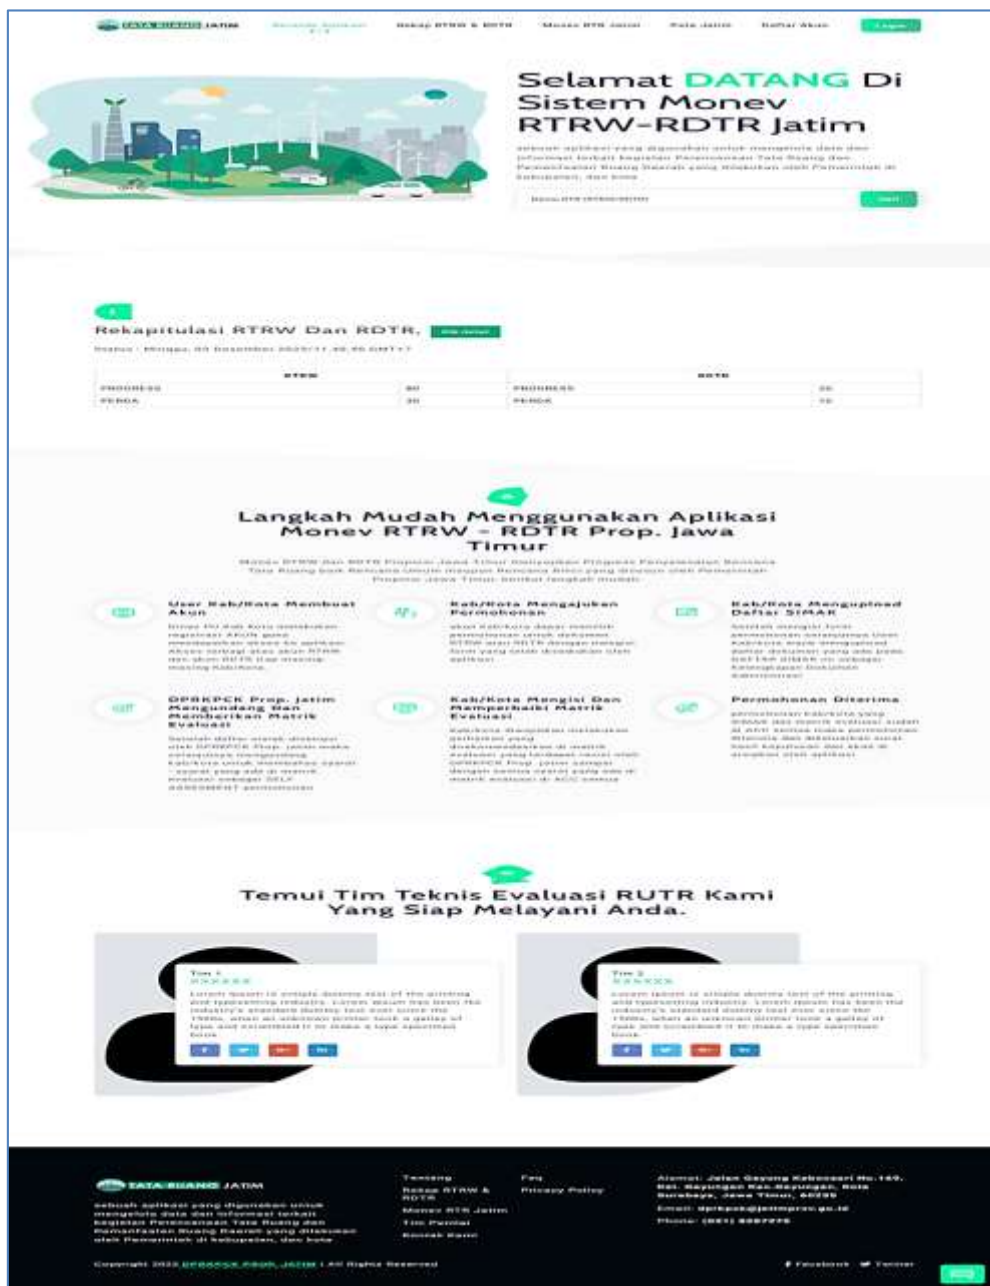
TATA RUANG JATIM | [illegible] | Rekap RTRW & RDTR | Monev RTR Jatim | Peta Jatim | Daftar Akun | Login

Selamat DATANG Di Sistem Monev RTRW-RDTR Jatim

sebuah aplikasi yang digunakan untuk mengelola data dan informasi terkait kegiatan Perencanaan Tata Ruang dan Pemanfaatan Ruang Daerah yang dilakukan oleh Pemerintah di kabupaten, dan kota

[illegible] Cari

Rekapitulasi RTRW Dan RDTR, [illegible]

Status : Minggu, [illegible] Desember 2025 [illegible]

| RTRW | | RDTR | |
|---|---|---|---|
| PROGRESS | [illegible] | PROGRESS | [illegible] |
| PERDA | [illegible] | PERDA | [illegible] |

Langkah Mudah Menggunakan Aplikasi Monev RTRW - RDTR Prop. Jawa Timur

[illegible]

User Kab/Kota Membuat Akun
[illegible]

Kab/Kota Mengajukan Permohonan
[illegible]

Kab/Kota Mengupload Daftar SIMAK
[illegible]

DPRKPCK Prop. Jatim Mengundang Dan Memberikan Matrik Evaluasi
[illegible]

Kab/Kota Mengisi Dan Memperbaiki Matrik Evaluasi
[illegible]

Permohonan Diterima
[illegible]

Temui Tim Teknis Evaluasi RUTR Kami Yang Siap Melayani Anda.

Tim 1
XXXXXX
Lorem Ipsum is simply dummy text of the printing and typesetting industry. Lorem Ipsum has been the industry's standard dummy text ever since the 1500s, when an unknown printer took a galley of type and scrambled it to make a type specimen book.

Tim 2
XXXXXX
Lorem Ipsum is simply dummy text of the printing and typesetting industry. Lorem Ipsum has been the industry's standard dummy text ever since the 1500s, when an unknown printer took a galley of type and scrambled it to make a type specimen book.

TATA RUANG JATIM
sebuah aplikasi yang digunakan untuk mengelola data dan informasi terkait kegiatan Perencanaan Tata Ruang dan Pemanfaatan Ruang Daerah yang dilakukan oleh Pemerintah di kabupaten, dan kota

Tentang
Rekap RTRW & RDTR
Monev RTR Jatim
Tim Penilai
Kontak Kami

Faq
Privacy Policy

Alamat: Jalan Gayung Kebonsari No.169, Kel. Gayungan Kec.Gayungan, Kota Surabaya, Jawa Timur, 60235
Email: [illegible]
Phone: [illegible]

Copyright 2022 DPRKPCK PROV. JATIM | All Rights Reserved

Facebook Twitter